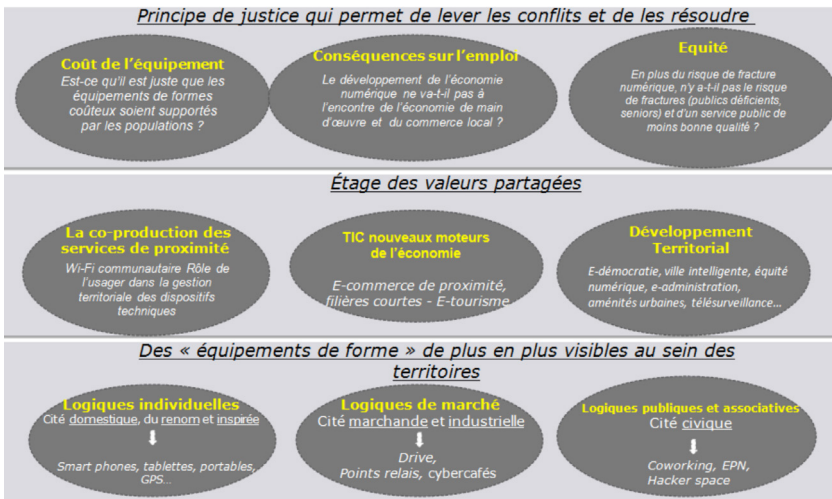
Principe de justice qui permet de lever les conflits et de les résoudre

Coût de l'équipement
Est-ce qu'il est juste que les équipements de formes coûteux soient supportés par les populations ?

Conséquences sur l'emploi
Le développement de l'économie numérique ne va-t-il pas à l'encontre de l'économie de main d'œuvre et du commerce local ?

Equité
En plus du risque de fracture numérique, n'y a-t-il pas le risque de fractures (publics déficients, seniors) et d'un service public de moins bonne qualité ?

Étage des valeurs partagées

La co-production des services de proximité
Wi-Fi communautaire Rôle de l'usager dans la gestion territoriale des dispositifs techniques

TIC nouveaux moteurs de l'économie
E-commerce de proximité, filières courtes - E-tourisme

Développement Territorial
E-démocratie, ville intelligente, équité numérique, e-administration, aménités urbaines, télésurveillance…

Des « équipements de forme » de plus en plus visibles au sein des territoires

Logiques individuelles
Cité domestique, du renom et inspirée
⬇
Smart phones, tablettes, portables, GPS…

Logiques de marché
Cité marchande et industrielle
⬇
Drive,
Points relais, cybercafés

Logiques publiques et associatives
Cité civique
⬇
Coworking, EPN,
Hacker space